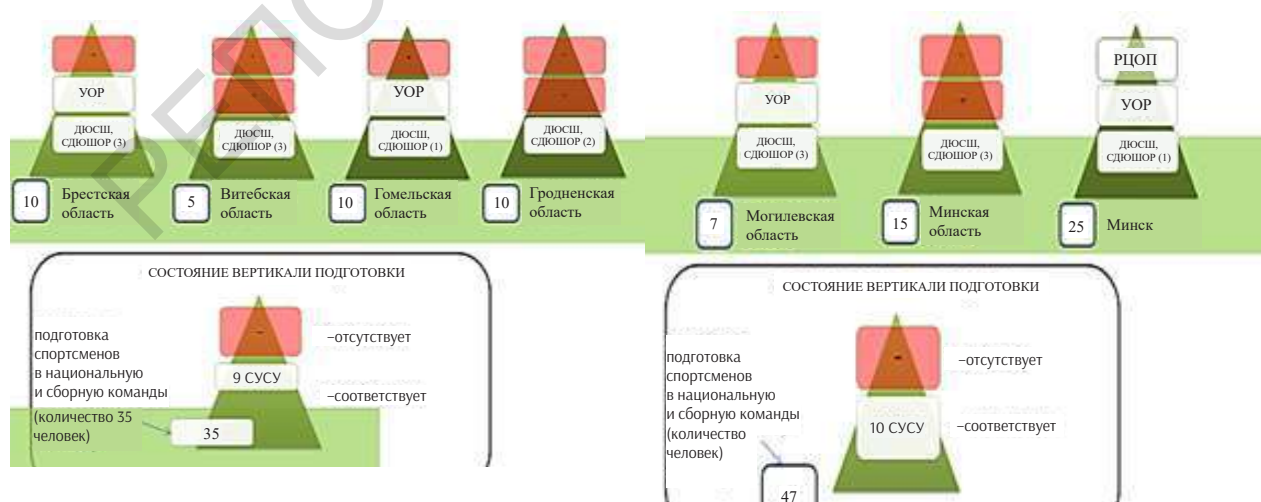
-
УОР
ДЮСШ, СДЮШОР (3)
10 Брестская область

-
-
ДЮСШ, СДЮШОР (3)
5 Витебская область

-
УОР
ДЮСШ, СДЮШОР (1)
10 Гомельская область

-
-
ДЮСШ, СДЮШОР (2)
10 Гродненская область

СОСТОЯНИЕ ВЕРТИКАЛИ ПОДГОТОВКИ

подготовка спортсменов в национальную и сборную команды (количество 35 человек)

-
-отсутствует
9 СУСУ
-соответствует
35

-
УОР
ДЮСШ, СДЮШОР (3)
7 Могилевская область

-
-
ДЮСШ, СДЮШОР (3)
15 Минская область

РЦОП
УОР
ДЮСШ, СДЮШОР (1)
25 Минск

СОСТОЯНИЕ ВЕРТИКАЛИ ПОДГОТОВКИ

подготовка спортсменов в национальную и сборную команды (количество человек)

-
-отсутствует
10 СУСУ
-соответствует
47